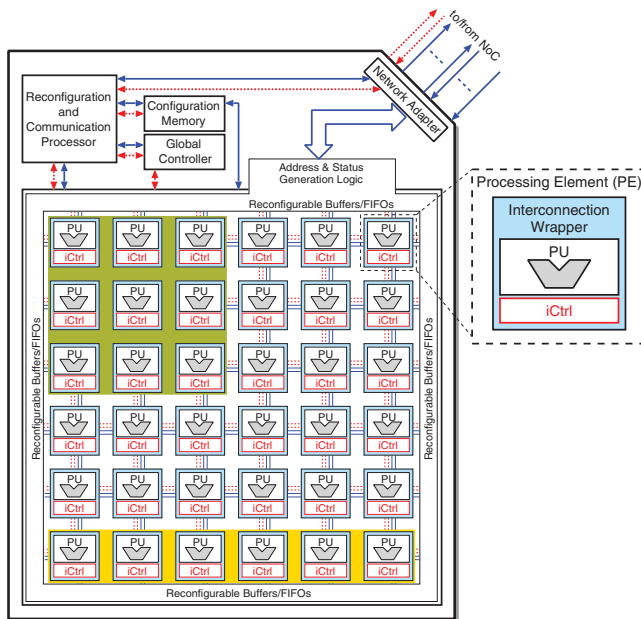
to/from NoC

Network Adapter

Reconfiguration and Communication Processor

Configuration Memory

Global Controller

Address & Status Generation Logic

Reconfigurable Buffers/FIFOs

Processing Element (PE)

Interconnection Wrapper

PU

iCtrl

PU iCtrl PU iCtrl PU iCtrl PU iCtrl PU iCtrl PU iCtrl
PU iCtrl PU iCtrl PU iCtrl PU iCtrl PU iCtrl PU iCtrl
PU iCtrl PU iCtrl PU iCtrl PU iCtrl PU iCtrl PU iCtrl
PU iCtrl PU iCtrl PU iCtrl PU iCtrl PU iCtrl PU iCtrl
PU iCtrl PU iCtrl PU iCtrl PU iCtrl PU iCtrl PU iCtrl
PU iCtrl PU iCtrl PU iCtrl PU iCtrl PU iCtrl PU iCtrl

Reconfigurable Buffers/FIFOs

Reconfigurable Buffers/FIFOs

Reconfigurable Buffers/FIFOs